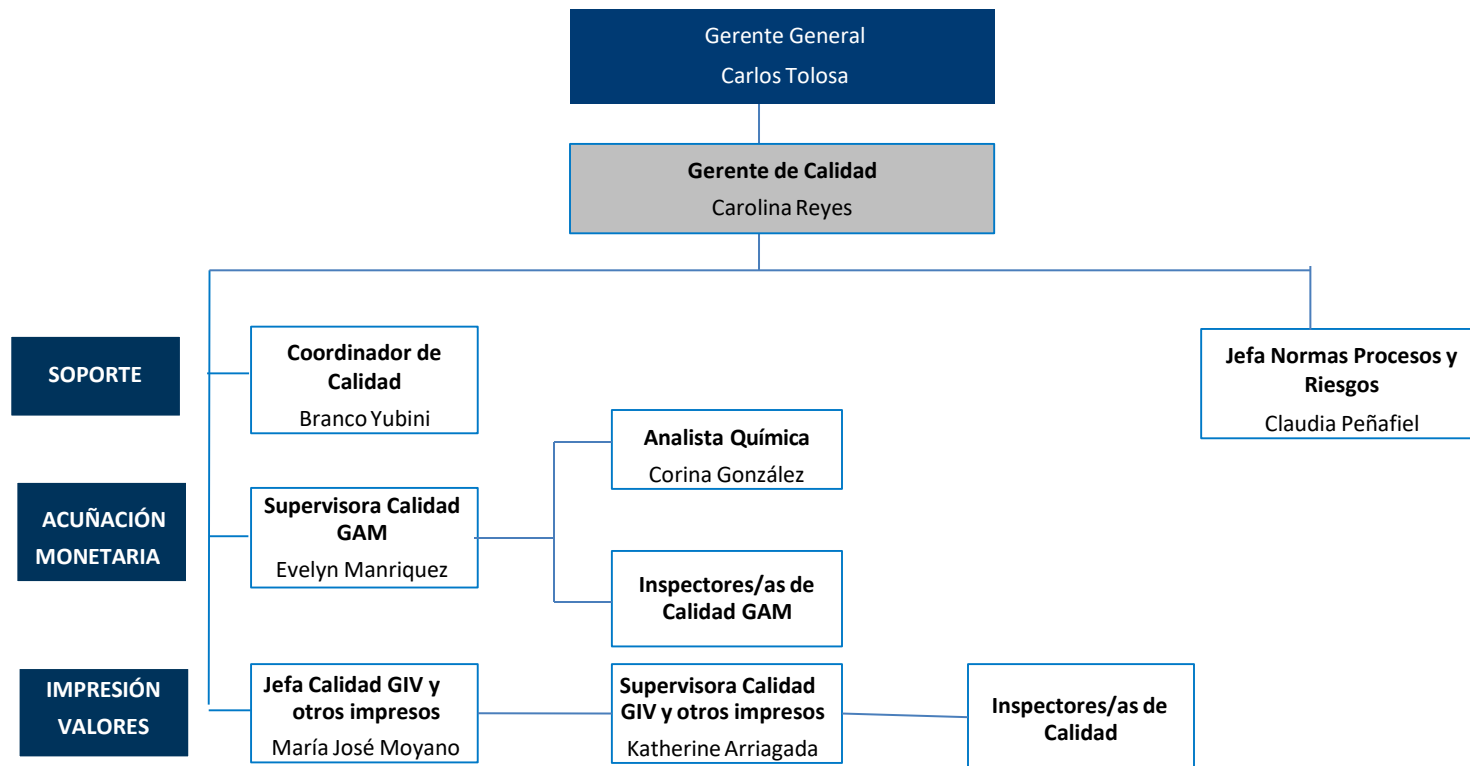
Gerente General
Carlos Tolosa

Gerente de Calidad
Carolina Reyes

SOPORTE

Coordinador de Calidad
Branco Yubini

Jefa Normas Procesos y Riesgos
Claudia Peñafiel

ACUÑACIÓN MONETARIA

Supervisora Calidad GAM
Evelyn Manriquez

Analista Química
Corina González

Inspectores/as de Calidad GAM

IMPRESIÓN VALORES

Jefa Calidad GIV y otros impresos
María José Moyano

Supervisora Calidad GIV y otros impresos
Katherine Arriagada

Inspectores/as de Calidad